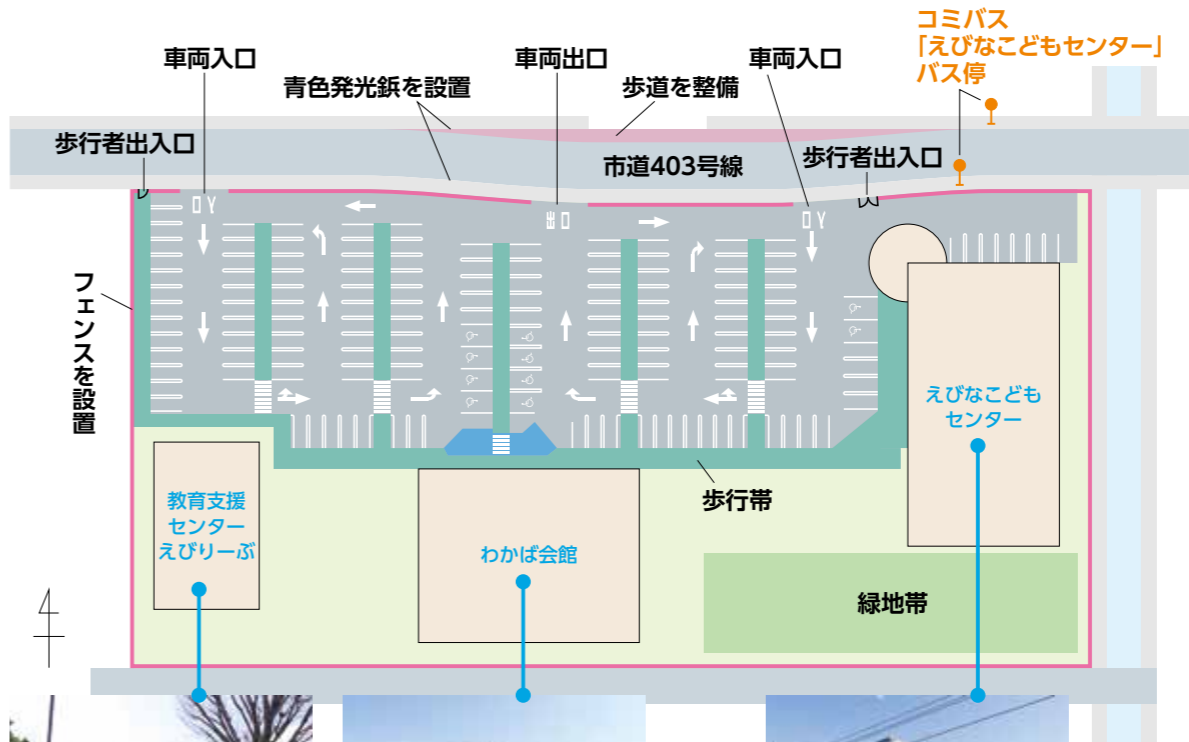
コミバス
「えびなこどもセンター」
バス停

車両入口
青色発光鋲を設置
車両出口
歩道を整備
車両入口

歩行者出入口
市道403号線
歩行者出入口

フェンスを設置

IN
OUT
IN

えびなこども
センター

教育支援
センター
えびりーぶ

わかば会館

歩行帯

緑地帯